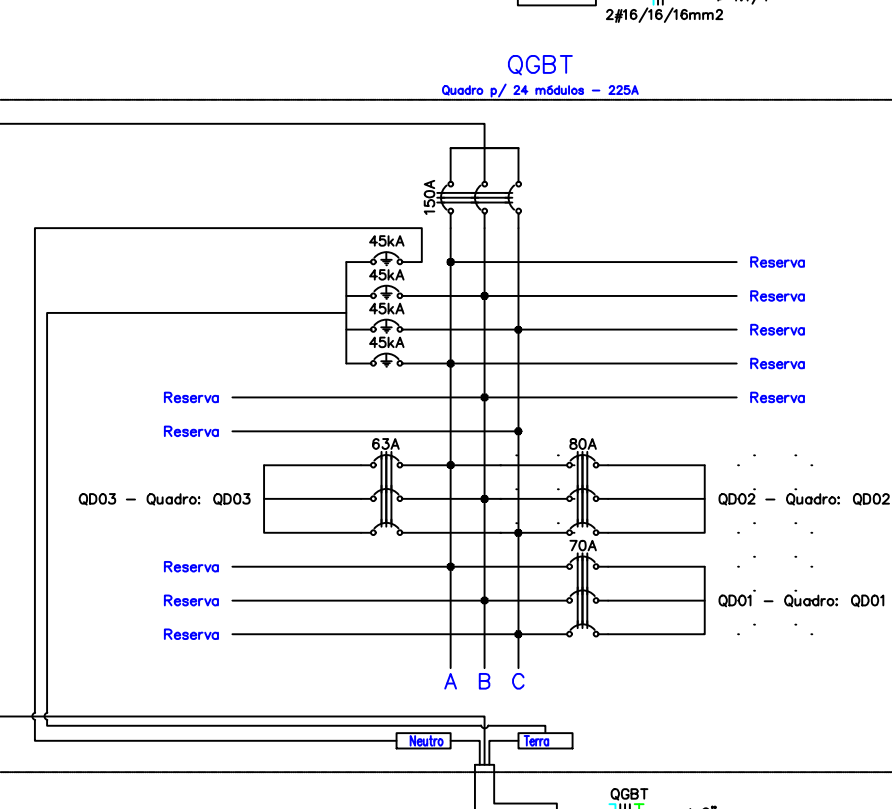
2#16/16/16mm2

QGBT

Quadro p/ 24 módulos – 225A

150A

45kA
45kA
45kA
45kA

Reserva
Reserva
Reserva
Reserva
Reserva
Reserva
Reserva

63A
80A

QD03 – Quadro: QD03
QD02 – Quadro: QD02

70A

Reserva
Reserva
Reserva

QD01 – Quadro: QD01

A B C

Neutro
Terra

QGBT